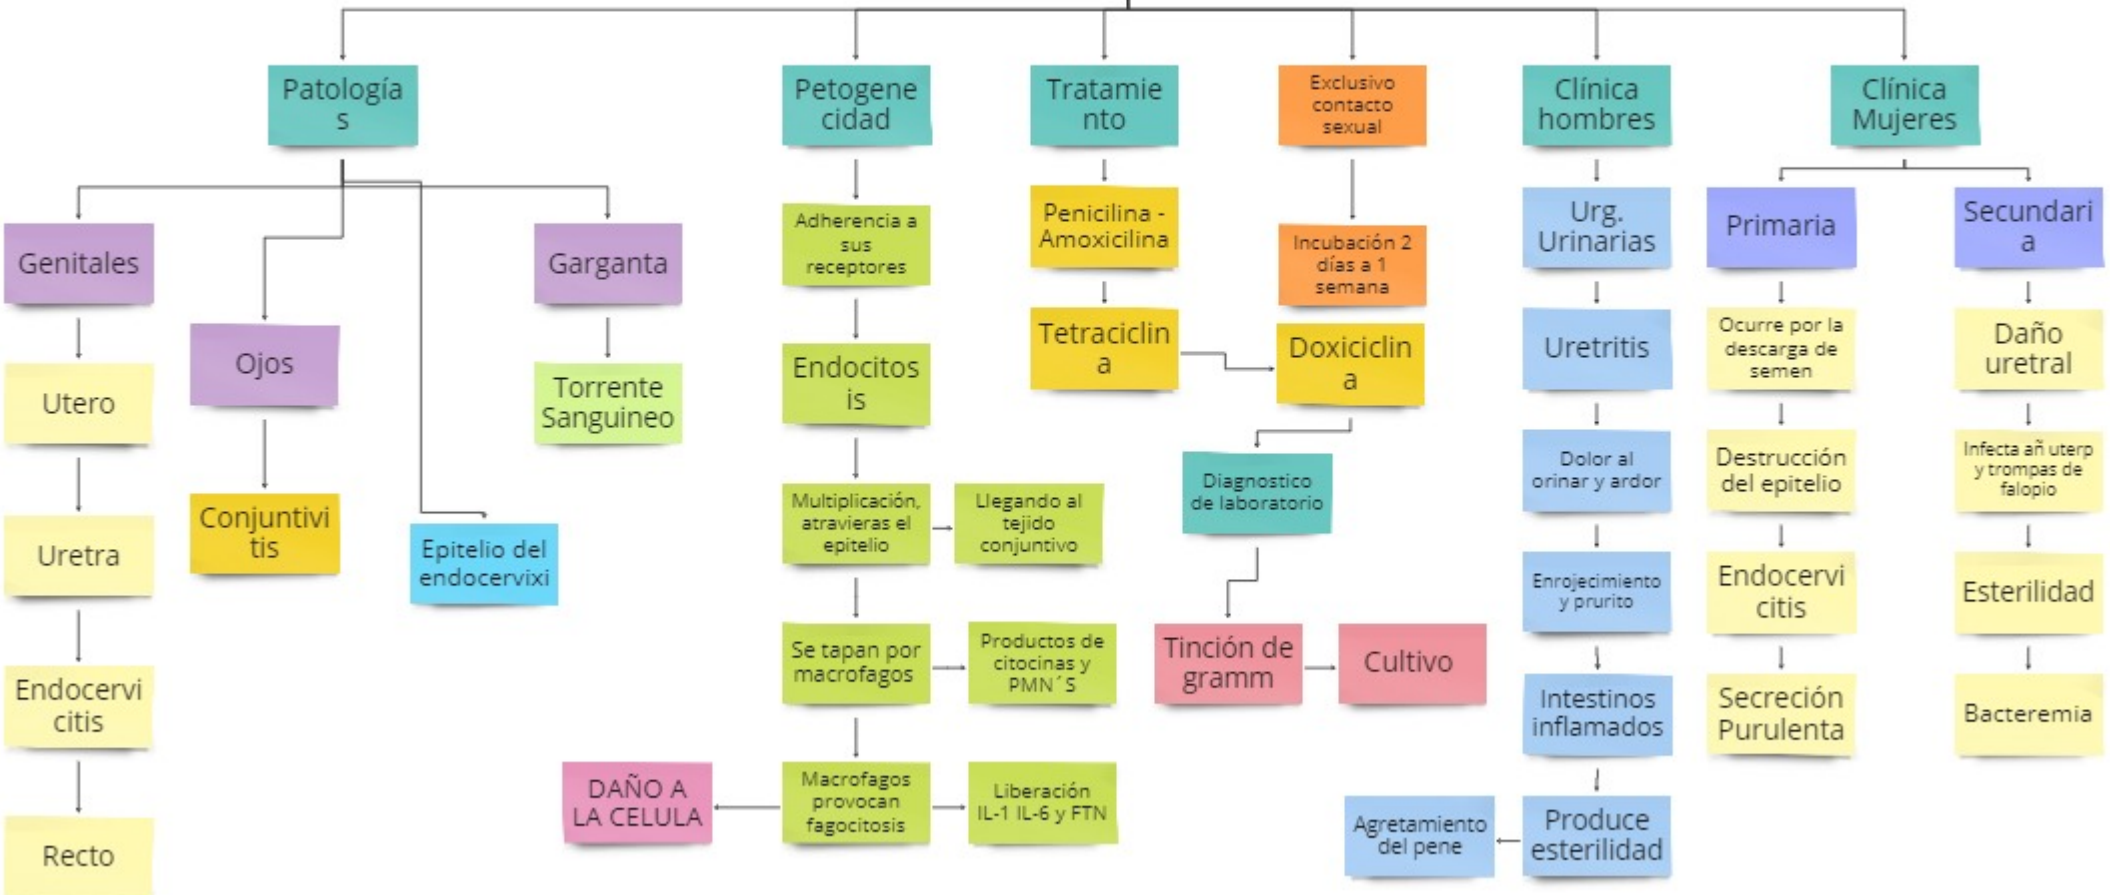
Patologías

Genitales

Utero

Uretra

Endocervicitis

Recto

Ojos

Conjuntivitis

Epitelio del endocervixi

Garganta

Torrente Sanguineo

Petogenecidad

Adherencia a sus receptores

Endocitosis

Multiplicación, atravieras el epitelio

Llegando al tejido conjuntivo

Se tapan por macrofagos

Productos de citocinas y PMN´S

Macrofagos provocan fagocitosis

DAÑO A LA CELULA

Liberación IL-1 IL-6 y FTN

Tratamiento

Penicilina - Amoxicilina

Tetraciclina

Doxiciclina

Diagnostico de laboratorio

Tinción de gramm

Cultivo

Exclusivo contacto sexual

Incubación 2 días a 1 semana

Clínica hombres

Urg. Urinarias

Uretritis

Dolor al orinar y ardor

Enrojecimiento y prurito

Intestinos inflamados

Produce esterilidad

Agretamiento del pene

Clínica Mujeres

Primaria

Ocurre por la descarga de semen

Destrucción del epitelio

Endocervicitis

Secreción Purulenta

Secundaria

Daño uretral

Infecta añ uterp y trompas de falopio

Esterilidad

Bacteremia